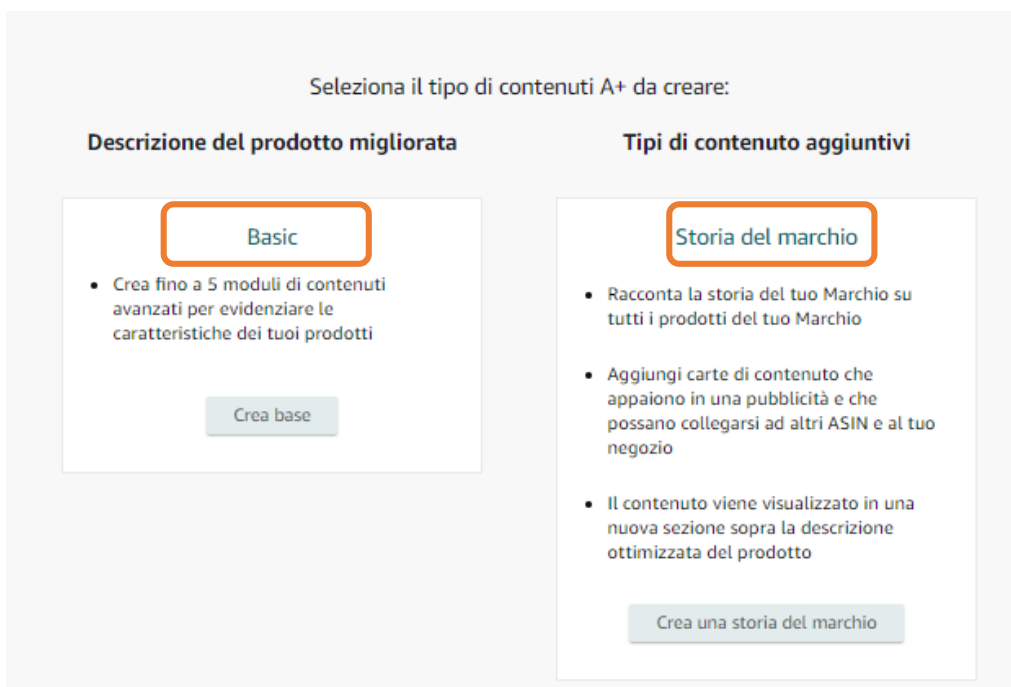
Seleziona il tipo di contenuti A+ da creare:

Descrizione del prodotto migliorata

Basic

- Crea fino a 5 moduli di contenuti avanzati per evidenziare le caratteristiche dei tuoi prodotti

Crea base

Tipi di contenuto aggiuntivi

Storia del marchio

- Racconta la storia del tuo Marchio su tutti i prodotti del tuo Marchio
- Aggiungi carte di contenuto che appaiono in una pubblicità e che possano collegarsi ad altri ASIN e al tuo negozio
- Il contenuto viene visualizzato in una nuova sezione sopra la descrizione ottimizzata del prodotto

Crea una storia del marchio